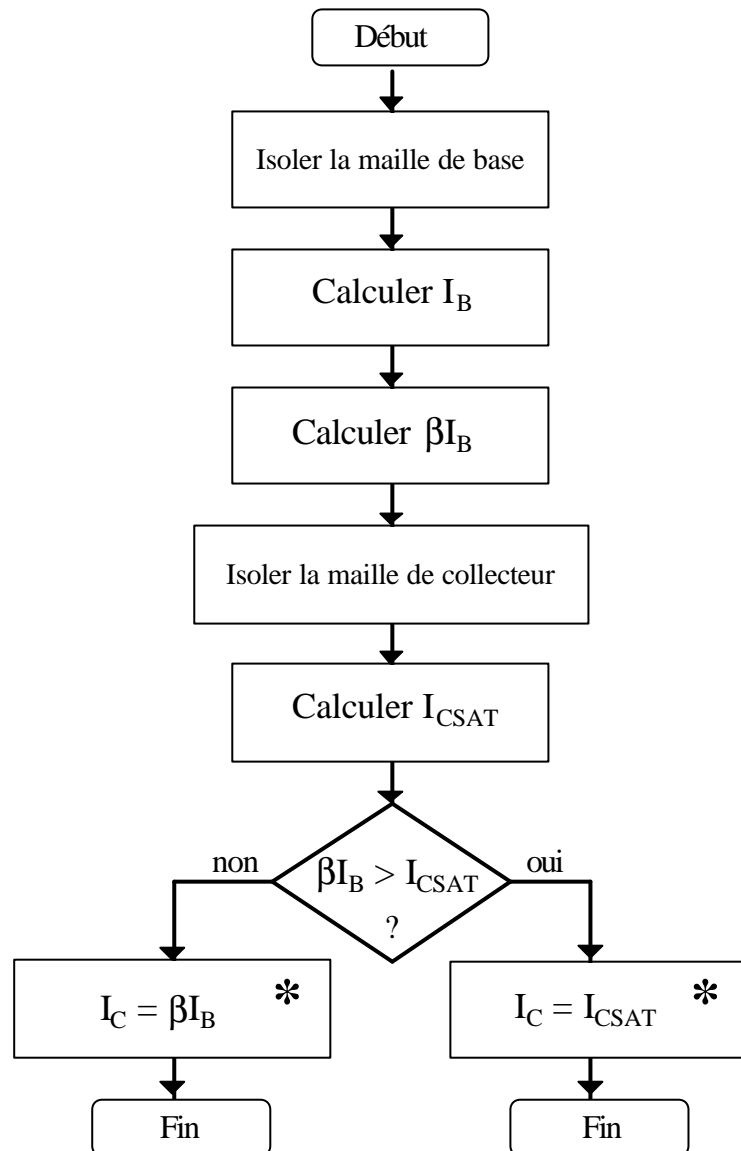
Début

Isoler la maille de base

Calculer $I_B$

Calculer $\beta I_B$

Isoler la maille de collecteur

Calculer $I_{CSAT}$

non

$\beta I_B > I_{CSAT}$ ?

oui

$I_C = \beta I_B$ *

$I_C = I_{CSAT}$ *

Fin

Fin